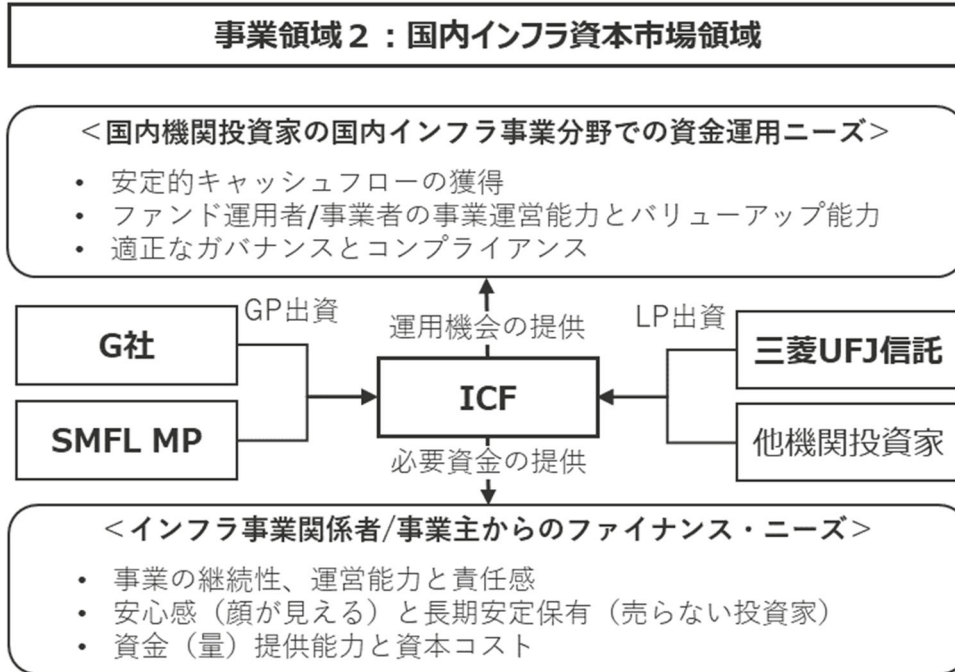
事業領域２：国内インフラ資本市場領域

＜国内機関投資家の国内インフラ事業分野での資金運用ニーズ＞

• 安定的キャッシュフローの獲得
• ファンド運用者/事業者の事業運営能力とバリューアップ能力
• 適正なガバナンスとコンプライアンス

GP出資

運用機会の提供

LP出資

G社

SMFL MP

ICF

三菱UFJ信託

他機関投資家

必要資金の提供

＜インフラ事業関係者/事業主からのファイナンス・ニーズ＞

• 事業の継続性、運営能力と責任感
• 安心感（顔が見える）と長期安定保有（売らない投資家）
• 資金（量）提供能力と資本コスト